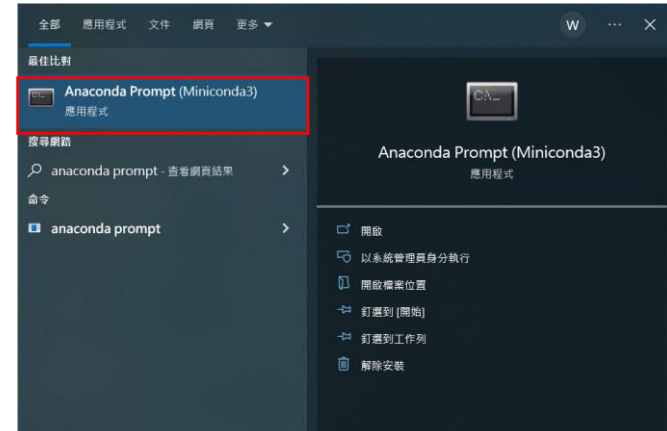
全部 應用程式 文件 網頁 更多

W ··· ✕

最佳比對

Anaconda Prompt (Miniconda3)
應用程式

搜尋網路

anaconda prompt - 查看網頁結果

命令

anaconda prompt

C:\_

Anaconda Prompt (Miniconda3)
應用程式

開啟
以系統管理員身分執行
開啟檔案位置
釘選到 [開始]
釘選到工作列
解除安裝